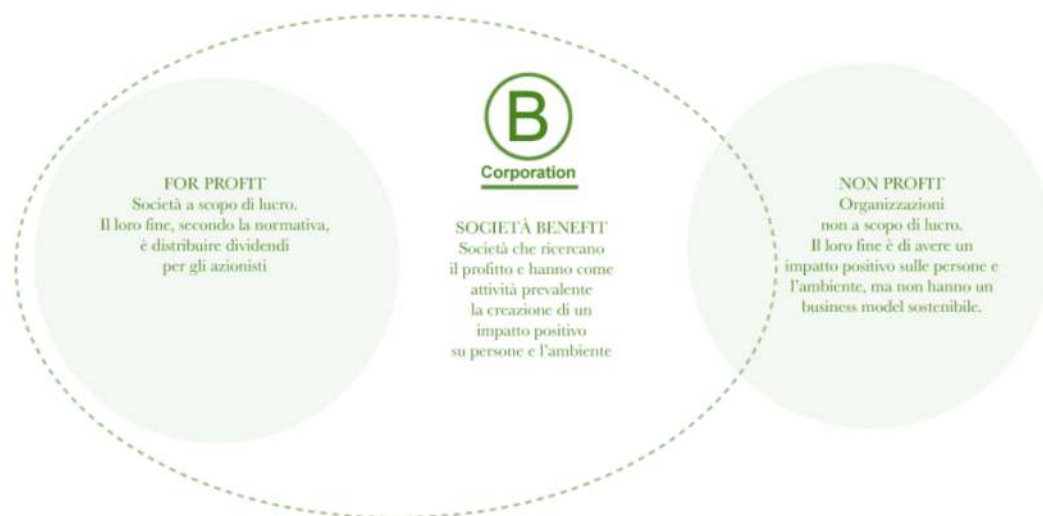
B
Corporation

FOR PROFIT
Società a scopo di lucro.
Il loro fine, secondo la normativa, è distribuire dividendi per gli azionisti

SOCIETÀ BENEFIT
Società che ricercano il profitto e hanno come attività prevalente la creazione di un impatto positivo su persone e l'ambiente

NON PROFIT
Organizzazioni non a scopo di lucro.
Il loro fine è di avere un impatto positivo sulle persone e l'ambiente, ma non hanno un business model sostenibile.